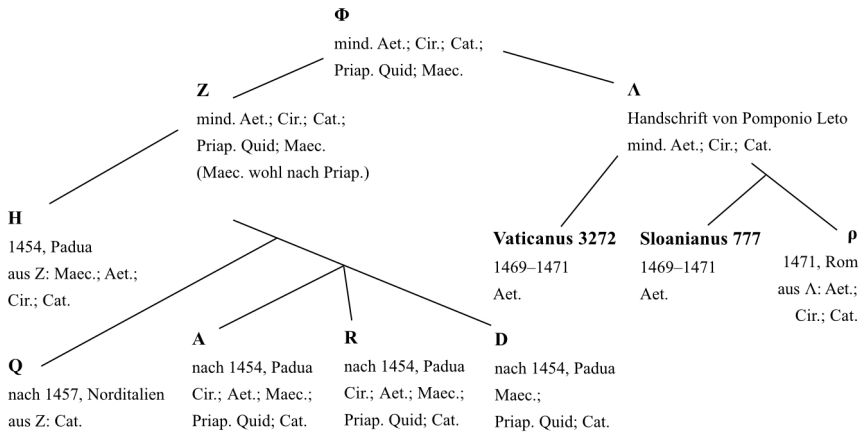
**Φ**
mind. Aet.; Cir.; Cat.;
Priap. Quid; Maec.

**Z**
mind. Aet.; Cir.; Cat.;
Priap. Quid; Maec.
(Maec. wohl nach Priap.)

**Λ**
Handschrift von Pomponio Leto
mind. Aet.; Cir.; Cat.

**H**
1454, Padua
aus Z: Maec.; Aet.;
Cir.; Cat.

**Vaticanus 3272**
1469–1471
Aet.

**Sloanianus 777**
1469–1471
Aet.

**ρ**
1471, Rom
aus Λ: Aet.;
Cir.; Cat.

**Q**
nach 1457, Norditalien
aus Z: Cat.

**A**
nach 1454, Padua
Cir.; Aet.; Maec.;
Priap. Quid; Cat.

**R**
nach 1454, Padua
Cir.; Aet.; Maec.;
Priap. Quid; Cat.

**D**
nach 1454, Padua
Maec.;
Priap. Quid; Cat.